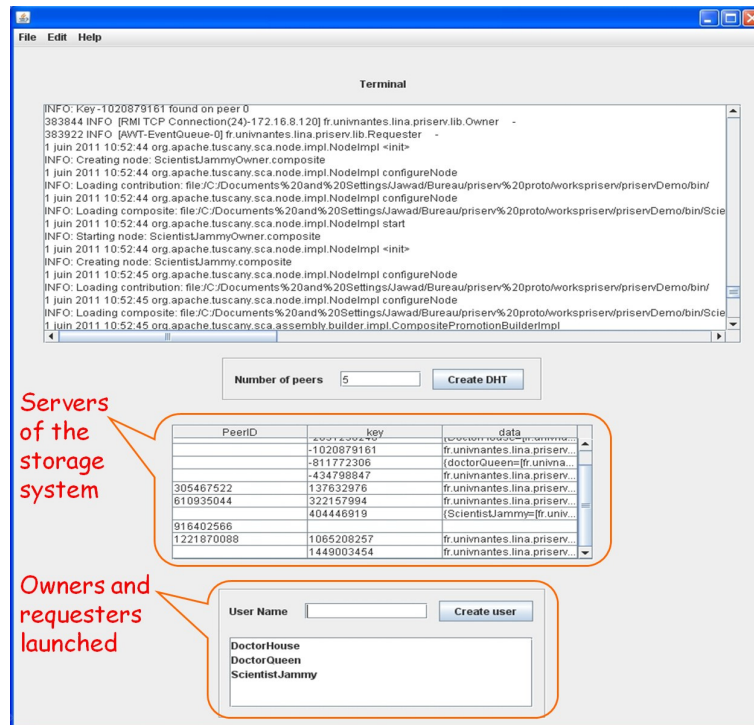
File Edit Help

Terminal

INFO: Key -1020879161 found on peer 0
383844 INFO [RMI TCP Connection(24)-172.16.8.120] fr.univnantes.lina.priserv.lib.Owner -
383922 INFO [AWT-EventQueue-0] fr.univnantes.lina.priserv.lib.Requester -
1 juin 2011 10:52:44 org.apache.tuscany.sca.node.impl.NodeImpl <init>
INFO: Creating node: ScientistJammyOwner.composite
1 juin 2011 10:52:44 org.apache.tuscany.sca.node.impl.NodeImpl configureNode
INFO: Loading contribution: file:/C:/Documents%20and%20Settings/Jawad/Bureau/priserv%20proto/workspriserv/priservDemo/bin/
1 juin 2011 10:52:44 org.apache.tuscany.sca.node.impl.NodeImpl configureNode
INFO: Loading composite: file:/C:/Documents%20and%20Settings/Jawad/Bureau/priserv%20proto/workspriserv/priservDemo/bin/Scie
1 juin 2011 10:52:44 org.apache.tuscany.sca.node.impl.NodeImpl start
INFO: Starting node: ScientistJammyOwner.composite
1 juin 2011 10:52:44 org.apache.tuscany.sca.node.impl.NodeImpl <init>
INFO: Creating node: ScientistJammy.composite
1 juin 2011 10:52:45 org.apache.tuscany.sca.node.impl.NodeImpl configureNode
INFO: Loading contribution: file:/C:/Documents%20and%20Settings/Jawad/Bureau/priserv%20proto/workspriserv/priservDemo/bin/
1 juin 2011 10:52:45 org.apache.tuscany.sca.node.impl.NodeImpl configureNode
INFO: Loading composite: file:/C:/Documents%20and%20Settings/Jawad/Bureau/priserv%20proto/workspriserv/priservDemo/bin/Scie
1 juin 2011 10:52:45 org.apache.tuscany.sca.assembly.builder.impl.CompositePromotionBuilderImpl

Number of peers 5 Create DHT

Servers of the storage system

| PeerID | key | data |
|---|---|---|
| | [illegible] | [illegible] |
| | -1020879161 | fr.univnantes.lina.priserv... |
| | -811772306 | {doctorQueen=[fr.univna... |
| | -434798847 | fr.univnantes.lina.priserv... |
| 305467522 | 137632976 | fr.univnantes.lina.priserv... |
| 610935044 | 322157994 | fr.univnantes.lina.priserv... |
| | 404446919 | {ScientistJammy=[fr.univ... |
| 916402566 | | |
| 1221870088 | 1065208257 | fr.univnantes.lina.priserv... |
| | 1449003454 | fr.univnantes.lina.priserv... |

Owners and requesters launched

User Name Create user

DoctorHouse
DoctorQueen
ScientistJammy